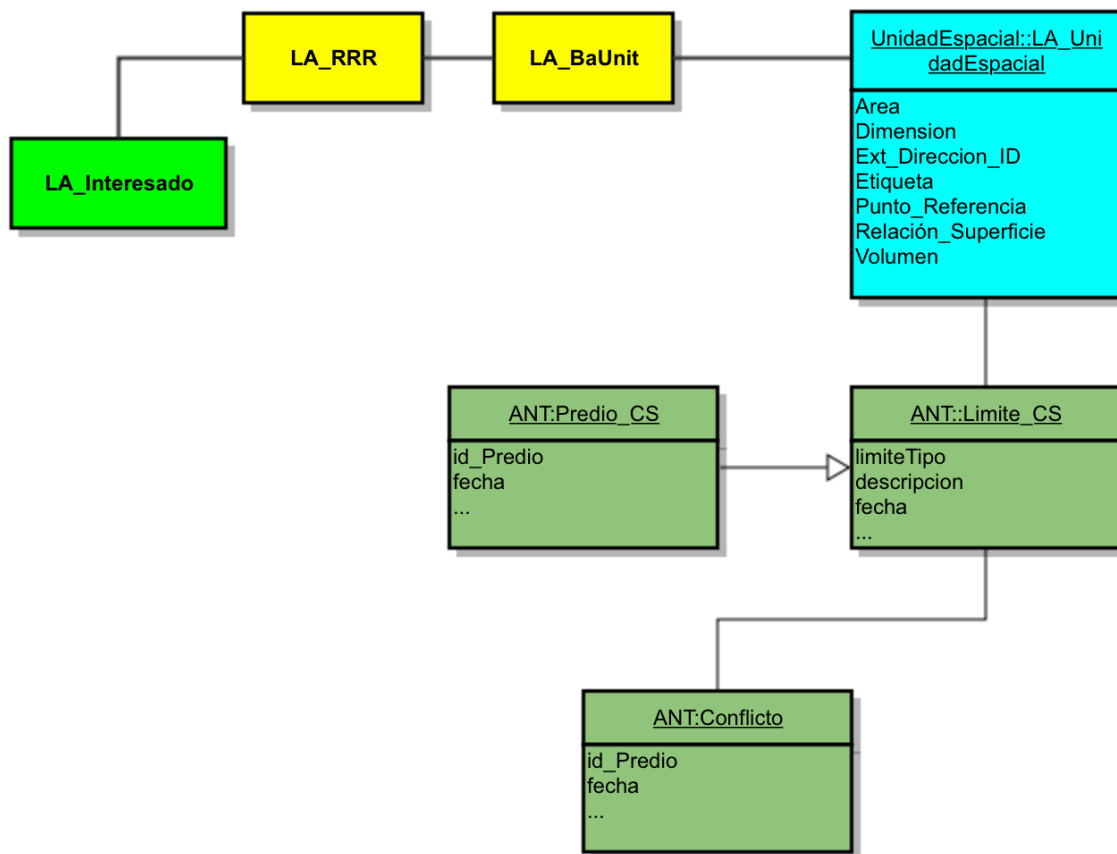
LA_RRR

LA_BaUnit

UnidadEspacial::LA_UnidadEspacial

Area
Dimension
Ext_Direccion_ID
Etiqueta
Punto_Referencia
Relación_Superficie
Volumen

LA_Interesado

ANT:Predio_CS

id_Predio
fecha
...

ANT::Limite_CS

limiteTipo
descripcion
fecha
...

ANT:Conflicto

id_Predio
fecha
...